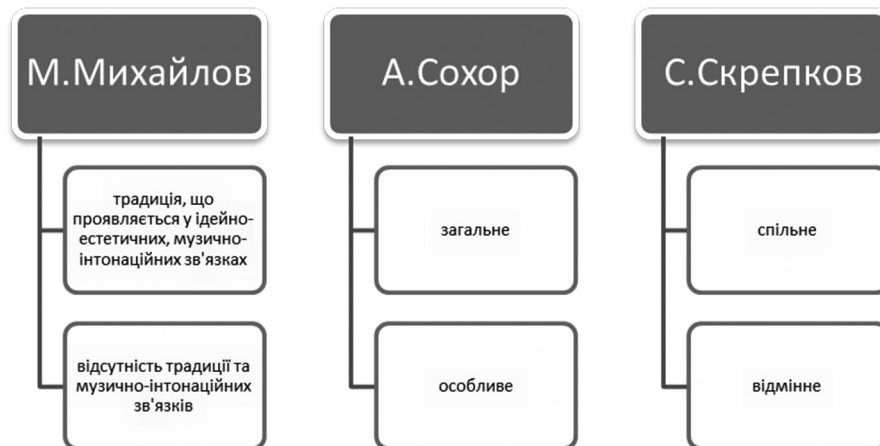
М.Михайлов

традиція, що проявляється у ідейно-естетичних, музично-інтонаційних зв'язках

відсутність традиції та музично-інтонаційних зв'язків

А.Сохор

загальне

особливе

С.Скрепков

спільне

відмінне